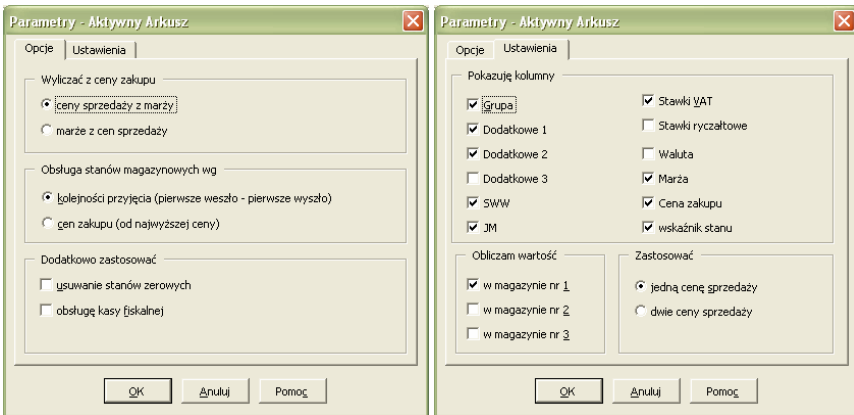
Parametry - Aktywny Arkusz

Opcje | Ustawienia

Wyliczać z ceny zakupu

ceny sprzedaży z marży

marże z cen sprzedaży

Obsługa stanów magazynowych wg

kolejności przyjęcia (pierwsze weszło - pierwsze wyszło)

cen zakupu (od najwyższej ceny)

Dodatkowo zastosować

usuwanie stanów zerowych

obsługę kasy fiskalnej

OK | Anuluj | Pomoc

Parametry - Aktywny Arkusz

Opcje | Ustawienia

Pokazuję kolumny

Grupa

Dodatkowe 1

Dodatkowe 2

Dodatkowe 3

SWW

JM

Stawki VAT

Stawki ryczałtowe

Waluta

Marża

Cena zakupu

wskaźnik stanu

Obliczam wartość

w magazynie nr 1

w magazynie nr 2

w magazynie nr 3

Zastosować

jedną cenę sprzedaży

dwie ceny sprzedaży

OK | Anuluj | Pomoc